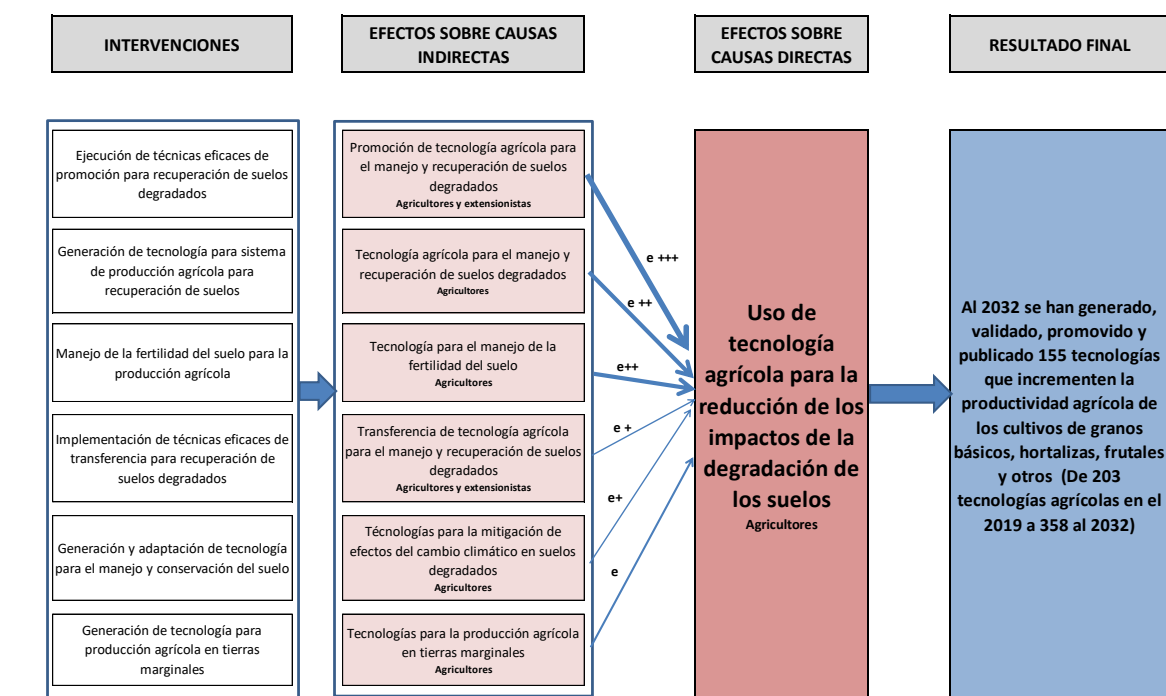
INTERVENCIONES

EFECTOS SOBRE CAUSAS INDIRECTAS

EFECTOS SOBRE CAUSAS DIRECTAS

RESULTADO FINAL

Ejecución de técnicas eficaces de promoción para recuperación de suelos degradados

Generación de tecnología para sistema de producción agrícola para recuperación de suelos

Manejo de la fertilidad del suelo para la producción agrícola

Implementación de técnicas eficaces de transferencia para recuperación de suelos degradados

Generación y adaptación de tecnología para el manejo y conservación del suelo

Generación de tecnología para producción agrícola en tierras marginales

Promoción de tecnología agrícola para el manejo y recuperación de suelos degradados
Agricultores y extensionistas

Tecnología agrícola para el manejo y recuperación de suelos degradados
Agricultores

Tecnología para el manejo de la fertilidad del suelo
Agricultores

Transferencia de tecnología agrícola para el manejo y recuperación de suelos degradados
Agricultores y extensionistas

Técnologías para la mitigación de efectos del cambio climático en suelos degradados
Agricultores

Tecnologías para la producción agrícola en tierras marginales
Agricultores

e +++

e ++

e++

e +

e+

e

Uso de tecnología agrícola para la reducción de los impactos de la degradación de los suelos
Agricultores

Al 2032 se han generado, validado, promovido y publicado 155 tecnologías que incrementen la productividad agrícola de los cultivos de granos básicos, hortalizas, frutales y otros (De 203 tecnologías agrícolas en el 2019 a 358 al 2032)